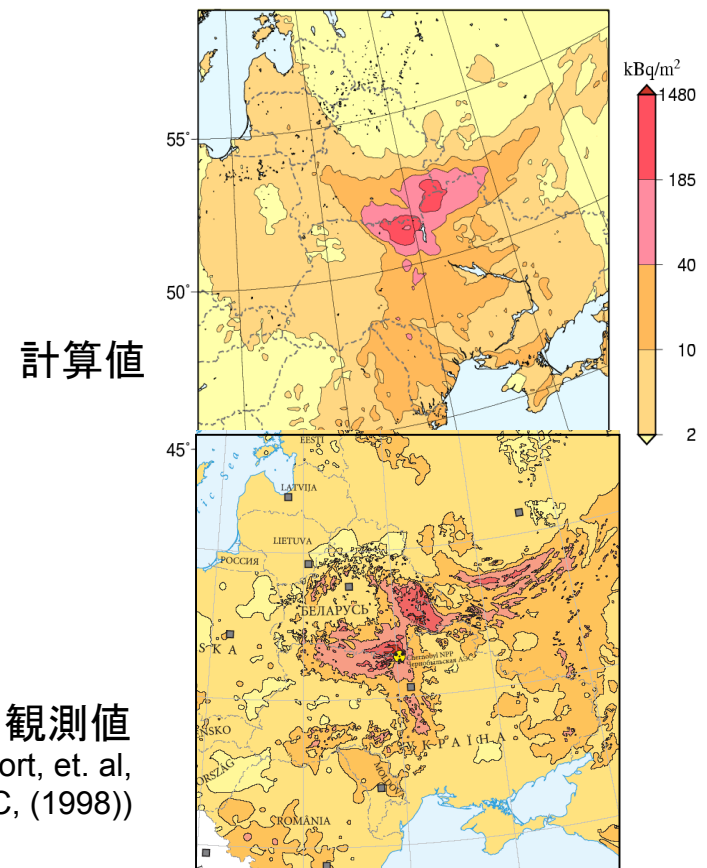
55°

50°

45°

kBq/m$^2$

1480

185

40

10

2

計算値

EESTI

LATVIJA

LIETUVA

РОССИЯ

БЕЛАРУСЬ

S K A

Chernobyl NPP
Чернобыльская АЭС

NSKO

ORSZÁG

УКРАЇНА

ROMANIA

観測値

ort, et. al,

C, (1998))